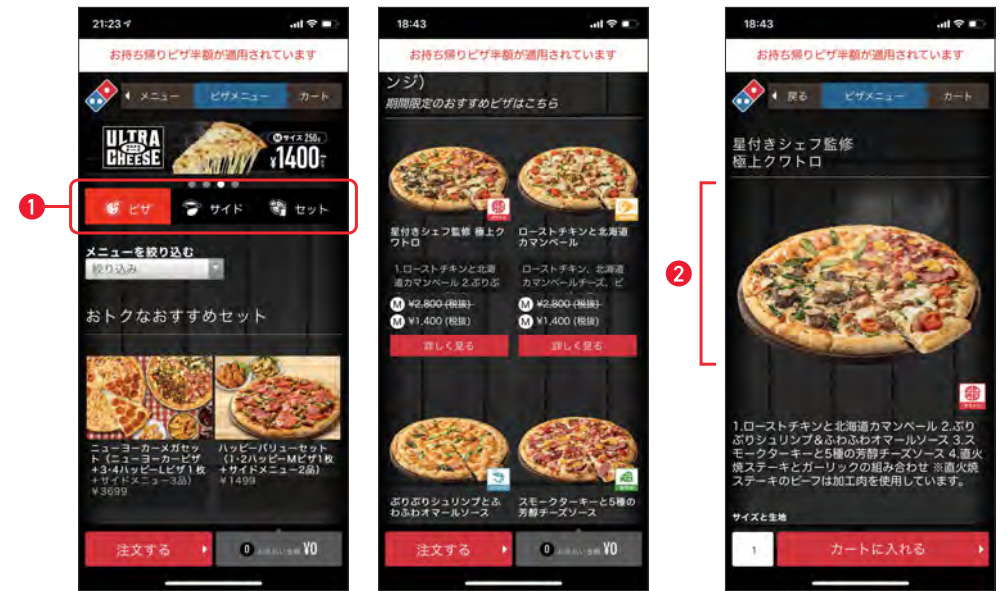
21:23

お持ち帰りピザ半額が適用されています

メニュー ピザメニュー カート

ULTRA CHEESE
Mサイズ 250g
¥1400

1
ピザ サイド セット

メニューを絞り込む
絞り込み

おトクなおすすめセット

ニューヨーカーメガセット（ニューヨーカーピザ+3·4ハッピーLピザ1枚+サイドメニュー3品）
¥3699

ハッピーバリューセット（1·2ハッピーMピザ1枚+サイドメニュー2品）
¥1499

注文する
0 お支払い金額 ¥0

18:43

お持ち帰りピザ半額が適用されています

ンジ）
期間限定のおすすめピザはこちら

星付きシェフ監修 極上クワトロ
1.ローストチキンと北海道カマンベール 2.ぷりぷ
M ~~¥2,800 (税抜)~~
M ¥1,400 (税抜)
詳しく見る

ローストチキンと北海道カマンベール
.ローストチキン、北海道カマンベールチーズ、ピ
M ~~¥2,800 (税抜)~~
M ¥1,400 (税抜)
詳しく見る

ぷりぷりシュリンプとふわふわオマールソース

スモークターキーと5種の芳醇チーズソース

注文する
0 お支払い金額 ¥0

18:43

お持ち帰りピザ半額が適用されています

戻る ピザメニュー カート

星付きシェフ監修
極上クワトロ

2

1.ローストチキンと北海道カマンベール 2.ぷりぷりシュリンプ&ふわふわオマールソース 3.スモークターキーと5種の芳醇チーズソース 4.直火焼ステーキとガーリックの組み合わせ ※直火焼ステーキのビーフは加工肉を使用しています。

サイズと生地

1
カートに入れる